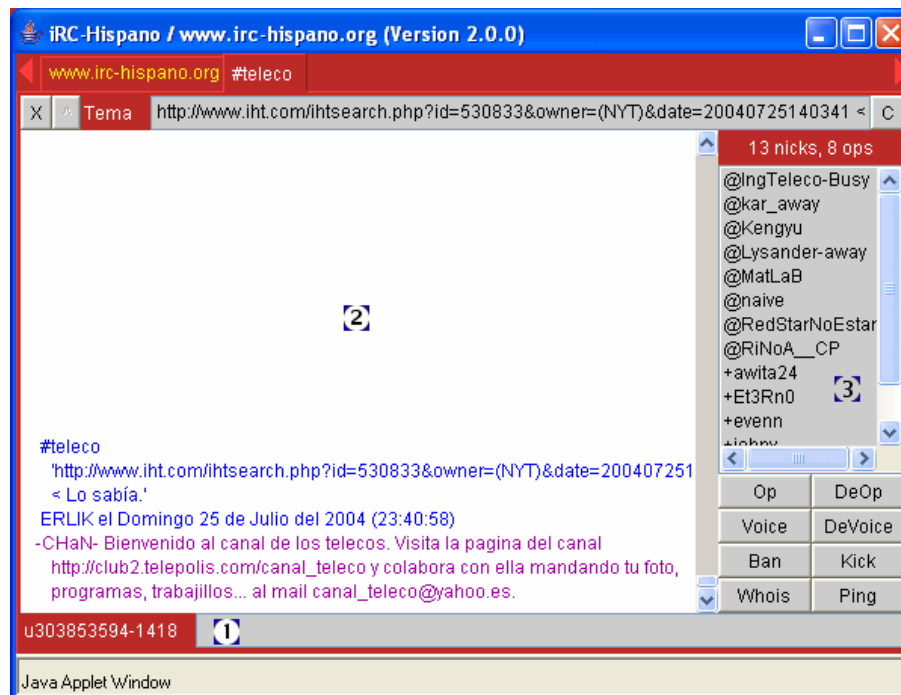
iRC-Hispano / www.irc-hispano.org (Version 2.0.0)

www.irc-hispano.org #teleco

X Tema http://www.iht.com/ihtsearch.php?id=530833&owner=(NYT)&date=20040725140341 < C

13 nicks, 8 ops

@IngTeleco-Busy
@kar_away
@Kengyu
@Lysander-away
@MatLaB
@naive
@RedStarNoEstar
@RiNoA__CP
+awita24
+Et3Rn0
+evenn
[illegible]

2

3

#teleco
'http://www.iht.com/ihtsearch.php?id=530833&owner=(NYT)&date=200407251
< Lo sabía.'
ERLIK el Domingo 25 de Julio del 2004 (23:40:58)
-CHaN- Bienvenido al canal de los telecos. Visita la pagina del canal http://club2.telepolis.com/canal_teleco y colabora con ella mandando tu foto, programas, trabajillos... al mail canal_teleco@yahoo.es.

| Op | DeOp |
|---|---|
| Voice | DeVoice |
| Ban | Kick |
| Whois | Ping |

u303853594-1418 1

Java Applet Window